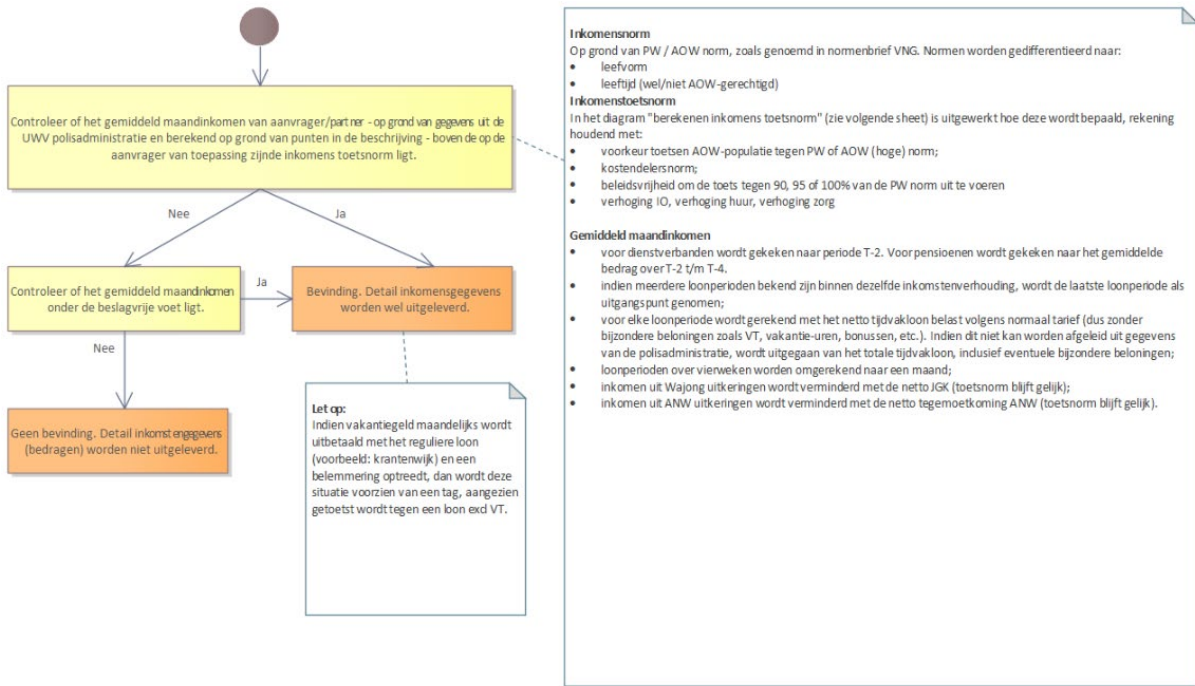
Controleer of het gemiddeld maandinkomen van aanvrager/partner - op grond van gegevens uit de UWV polisadministratie en berekend op grond van punten in de beschrijving - boven de op de aanvrager van toepassing zijnde inkomens toetsnorm ligt.

Nee

Ja

Controleer of het gemiddeld maandinkomen onder de beslagvrije voet ligt.

Ja

Bevinding. Detail inkomensgegevens worden wel uitgeleverd.

Nee

Geen bevinding. Detail inkomstengegevens (bedragen) worden niet uitgeleverd.

Let op:
Indien vakantiegeld maandelijks wordt uitbetaald met het reguliere loon (voorbeeld: krantenwijk) en een belemmering optreedt, dan wordt deze situatie voorzien van een tag, aangezien getoetst wordt tegen een loon excl VT.

Inkomensnorm
Op grond van PW / AOW norm, zoals genoemd in normenbrief VNG. Normen worden gedifferentieerd naar:
• leefvorm
• leeftijd (wel/niet AOW-gerechtigd)
Inkomenstoetsnorm
In het diagram "berekenen inkomens toetsnorm" (zie volgende sheet) is uitgewerkt hoe deze wordt bepaald, rekening houdend met:
• voorkeur toetsen AOW-populatie tegen PW of AOW (hoge) norm;
• kostendelersnorm;
• beleidsvrijheid om de toets tegen 90, 95 of 100% van de PW norm uit te voeren
• verhoging IO, verhoging huur, verhoging zorg

Gemiddeld maandinkomen
• voor dienstverbanden wordt gekeken naar periode T-2. Voor pensioenen wordt gekeken naar het gemiddelde bedrag over T-2 t/m T-4.
• indien meerdere loonperioden bekend zijn binnen dezelfde inkomstenverhouding, wordt de laatste loonperiode als uitgangspunt genomen;
• voor elke loonperiode wordt gerekend met het netto tijdvakloon belast volgens normaal tarief (dus zonder bijzondere beloningen zoals VT, vakantie-uren, bonussen, etc.). Indien dit niet kan worden afgeleid uit gegevens van de polisadministratie, wordt uitgegaan van het totale tijdvakloon, inclusief eventuele bijzondere beloningen;
• loonperioden over vierweken worden omgerekend naar een maand;
• inkomen uit Wajong uitkeringen wordt verminderd met de netto JGK (toetsnorm blijft gelijk);
• inkomen uit ANW uitkeringen wordt verminderd met de netto tegemoetkoming ANW (toetsnorm blijft gelijk).